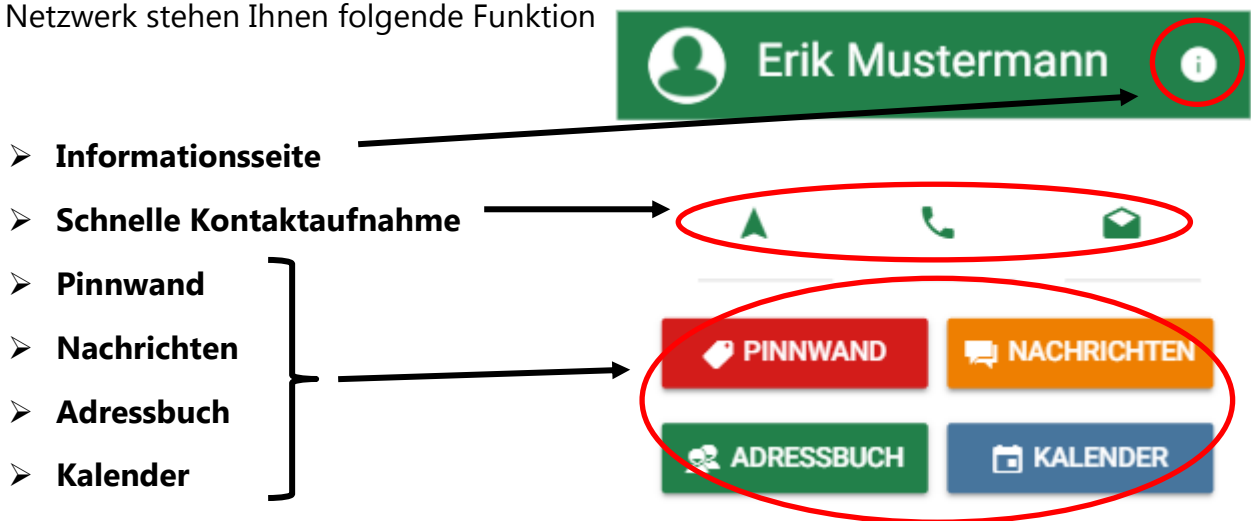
Netzwerk stehen Ihnen folgende Funktion

Erik Mustermann

- **Informationsseite**
- **Schnelle Kontaktaufnahme**
- **Pinnwand**
- **Nachrichten**
- **Adressbuch**
- **Kalender**

PINNWAND
NACHRICHTEN
ADRESSBUCH
KALENDER